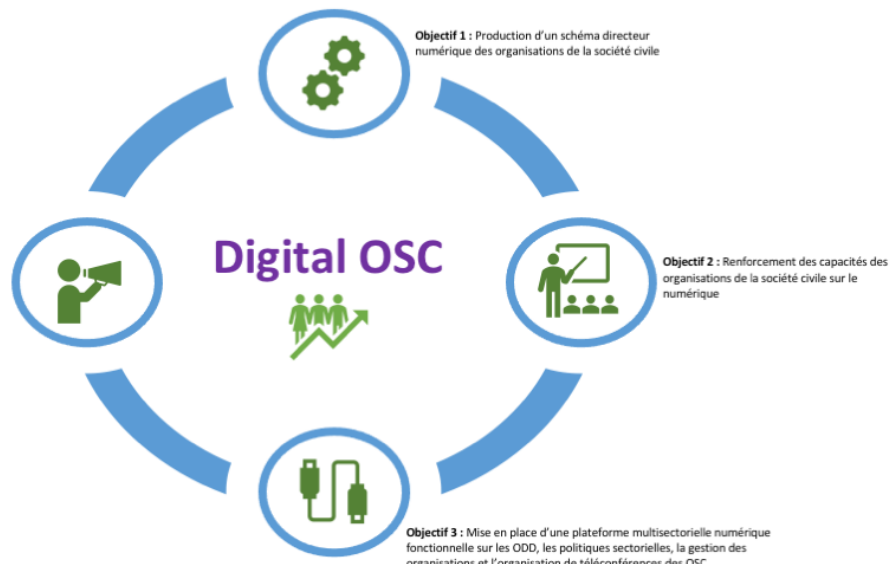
**Objectif 1 :** Production d'un schéma directeur numérique des organisations de la société civile

Digital OSC

**Objectif 2 :** Renforcement des capacités des organisations de la société civile sur le numérique

**Objectif 3 :** Mise en place d'une plateforme multisectorielle numérique fonctionnelle sur les ODD, les politiques sectorielles, la gestion des organisations et l'organisation de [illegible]